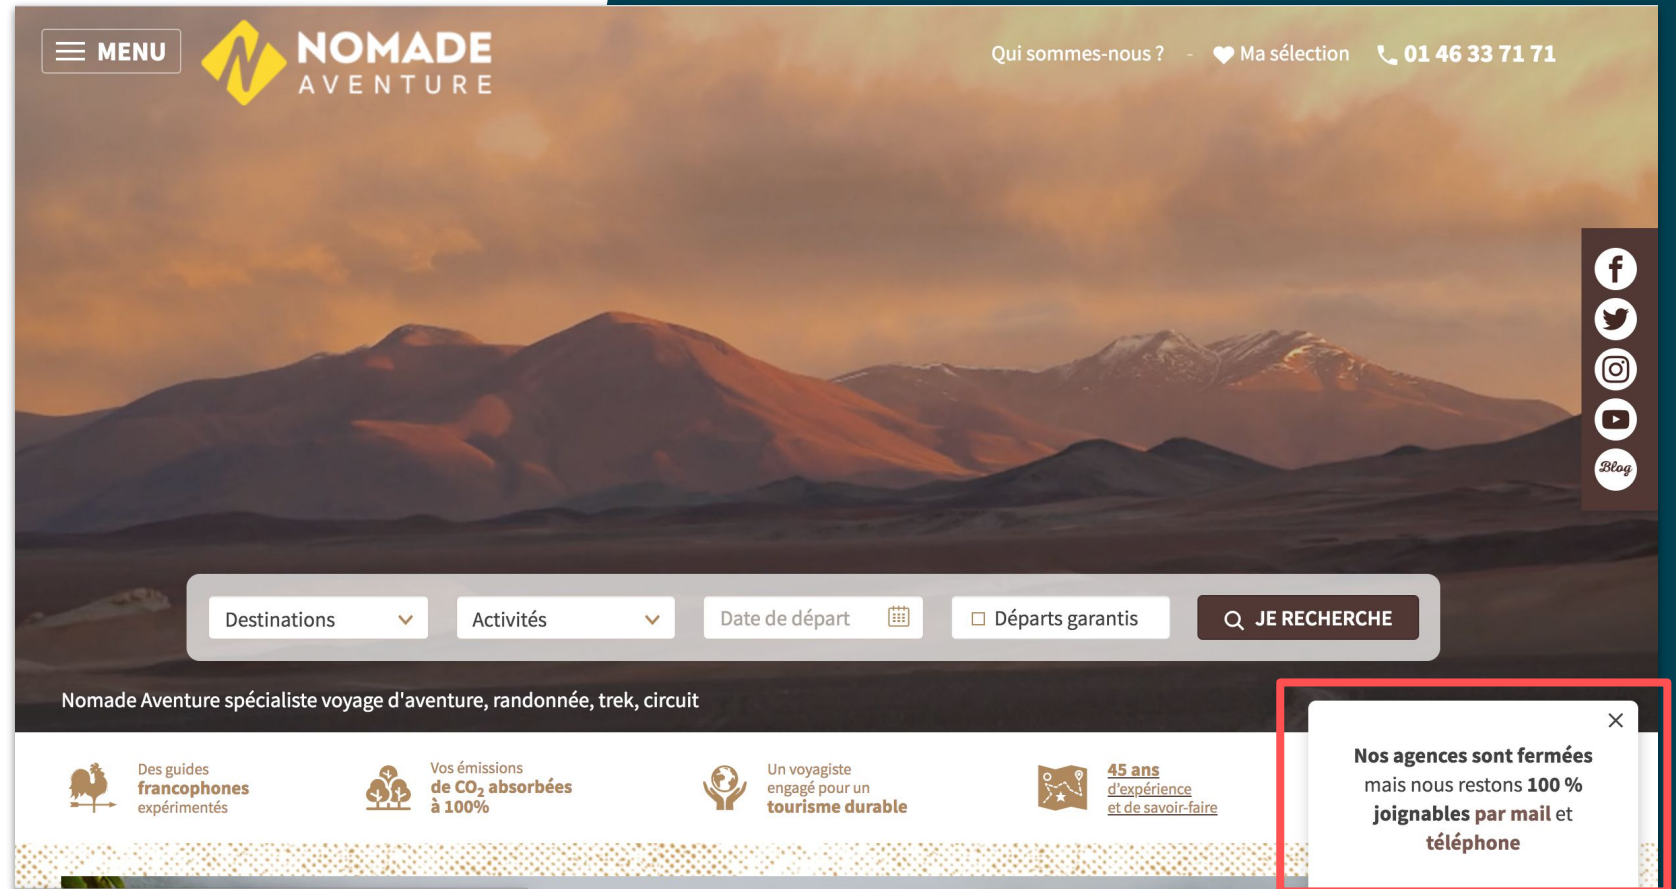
MENU

NOMADE AVENTURE

Qui sommes-nous ? - Ma sélection 01 46 33 71 71

Blog

Destinations
Activités
Date de départ
Départs garantis
JE RECHERCHE

Nomade Aventure spécialiste voyage d'aventure, randonnée, trek, circuit

Des guides francophones expérimentés

Vos émissions de $CO_2$ absorbées à 100%

Un voyagiste engagé pour un tourisme durable

45 ans d'expérience et de savoir-faire

×

Nos agences sont fermées mais nous restons 100 % joignables par mail et téléphone